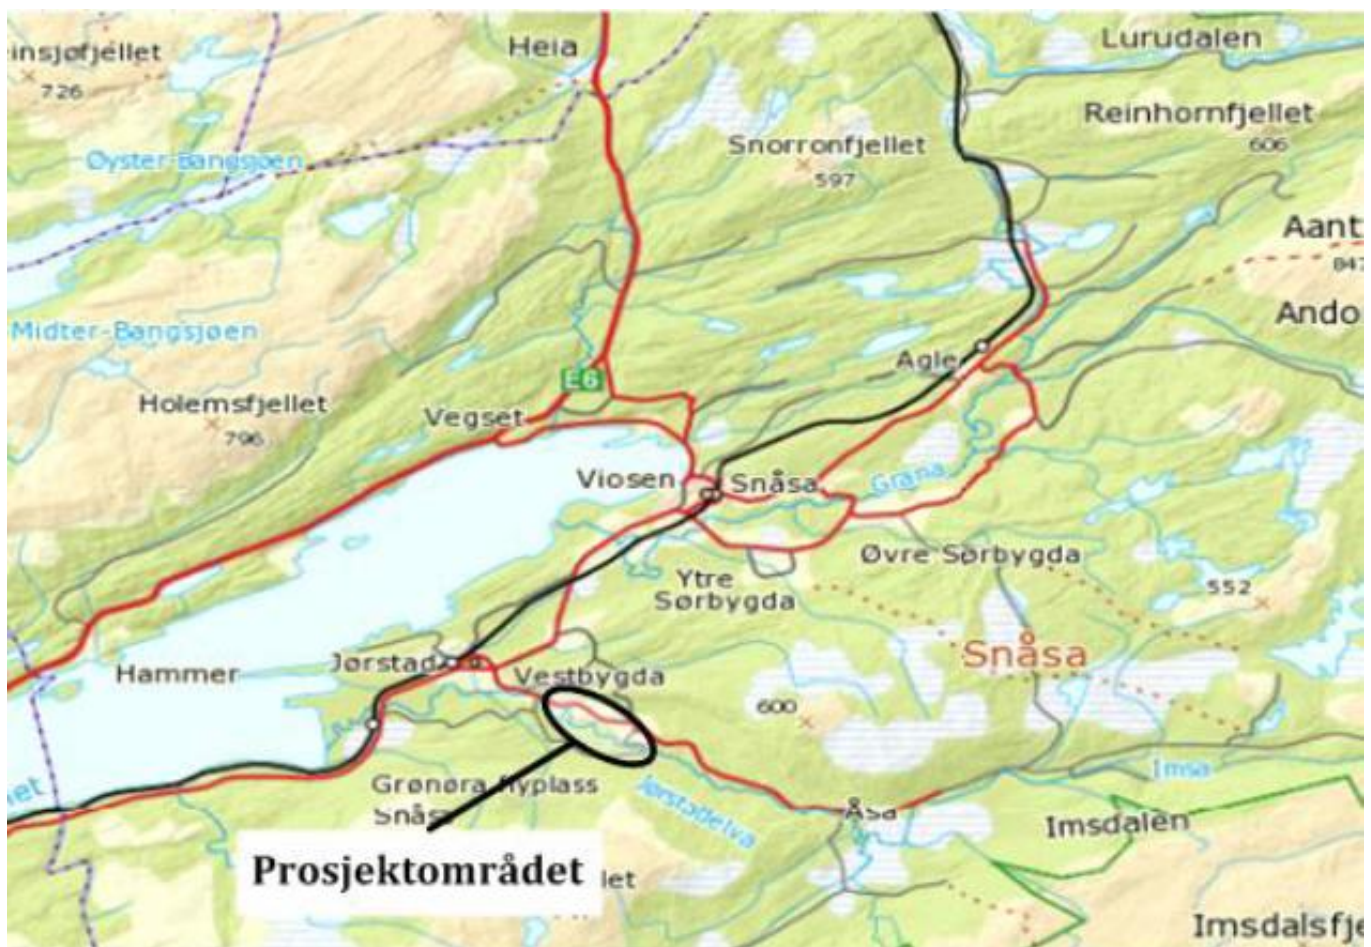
insjøfjellet
726
Heia
Lurudalen
Reinhornfjellet
606
Øyster-Bangsjøen
Snorronfjellet
597
Aant
847
Andor
Midter-Bangsjøen
E6
Agle
Holemsfjellet
796
Vegset
Viosen
Snåsa
Grana
Øvre Sørbygda
Ytre Sørbygda
552
Snåsa
Hammer
Jørstad
Vestbygda
600
Imsa
Grønøra flyplass
Snås
Jørstadelva
Åsa
Imsdalen
Prosjektområdet
let
Imsdalsfj